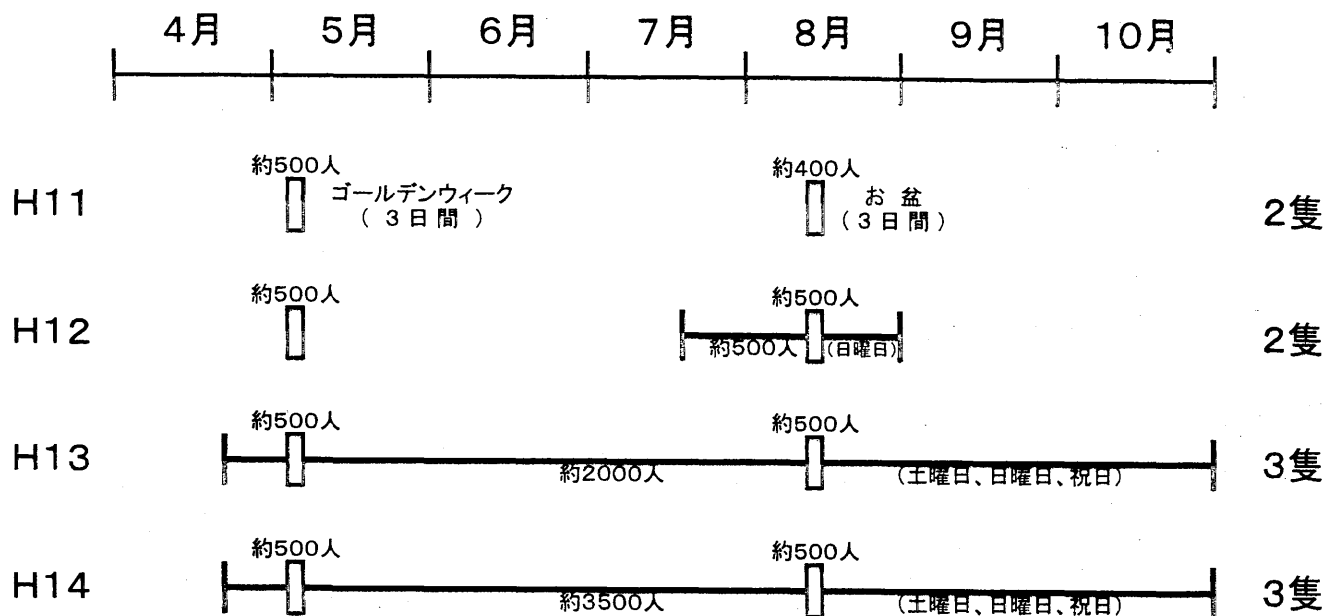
4月 5月 6月 7月 8月 9月 10月

H11 約500人 ゴールデンウィーク（3日間） 約400人 お盆（3日間） 2隻

H12 約500人 約500人 約500人 (日曜日) 2隻

H13 約500人 約500人 約2000人 (土曜日、日曜日、祝日) 3隻

H14 約500人 約500人 約3500人 (土曜日、日曜日、祝日) 3隻